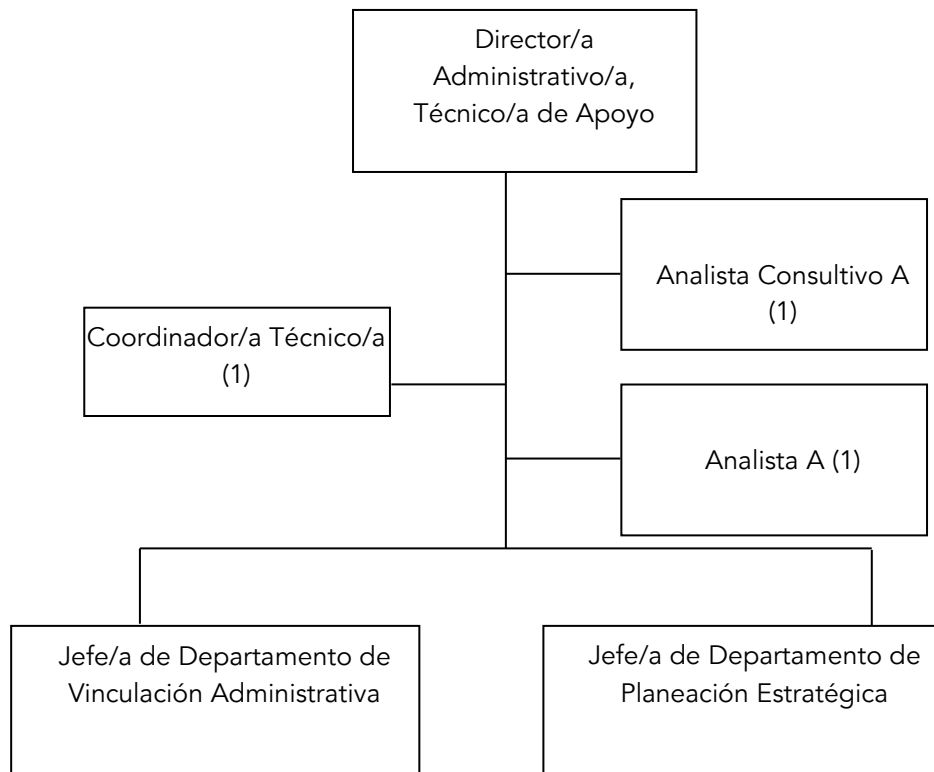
Director/a Administrativo/a, Técnico/a de Apoyo

Analista Consultivo A (1)

Coordinador/a Técnico/a (1)

Analista A (1)

Jefe/a de Departamento de Vinculación Administrativa

Jefe/a de Departamento de Planeación Estratégica